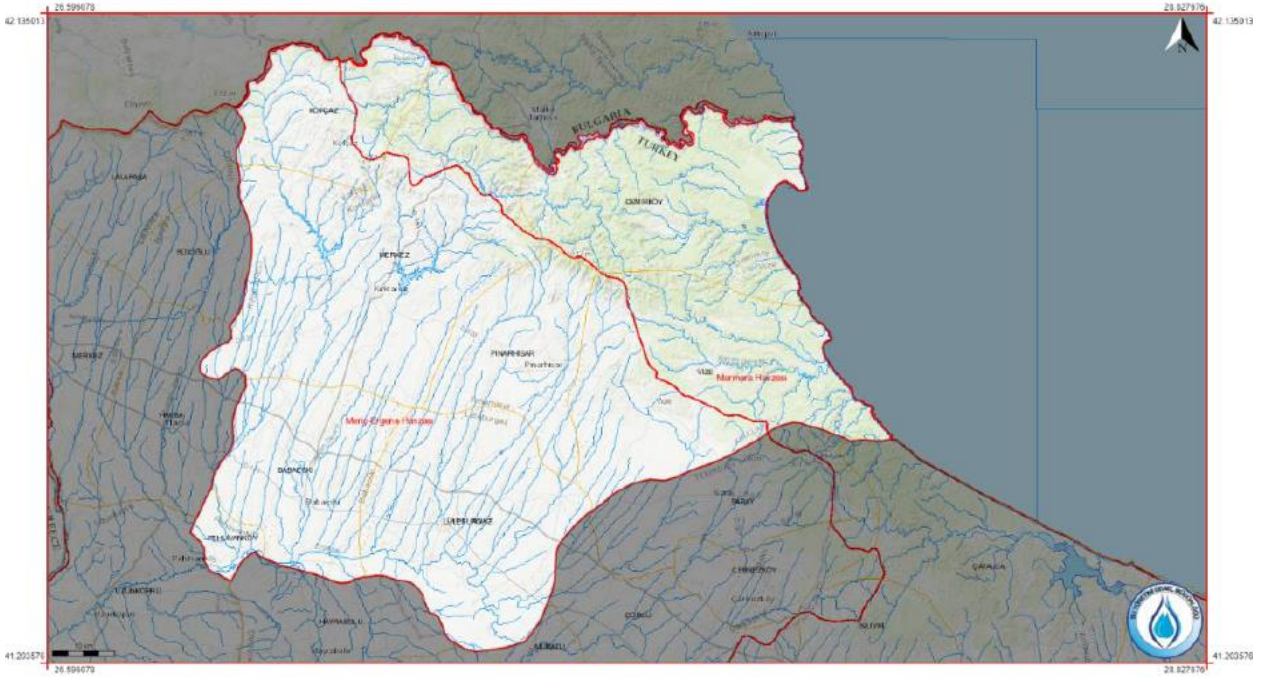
26.599678
28.827976
42.135013
42.135013
N
BULGARIA
TURKEY
KOFÇAZ
DEMİRKÖY
VİZE
Marmara Havzası
PINARHİSAR
Meriç-Ergene Havzası
BABAESKİ
LÜLEBURGAZ
PEHLİVANKÖY
SARAY
ÇERKEZKÖY
ÇATALCA
SİLİVRİ
MURATLI
HAYRABOLU
UZUNKÖPRÜ
MERKEZ
KIRKLARELİ
Kırklareli
41.203576
41.203576
26.599678
28.827976
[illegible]